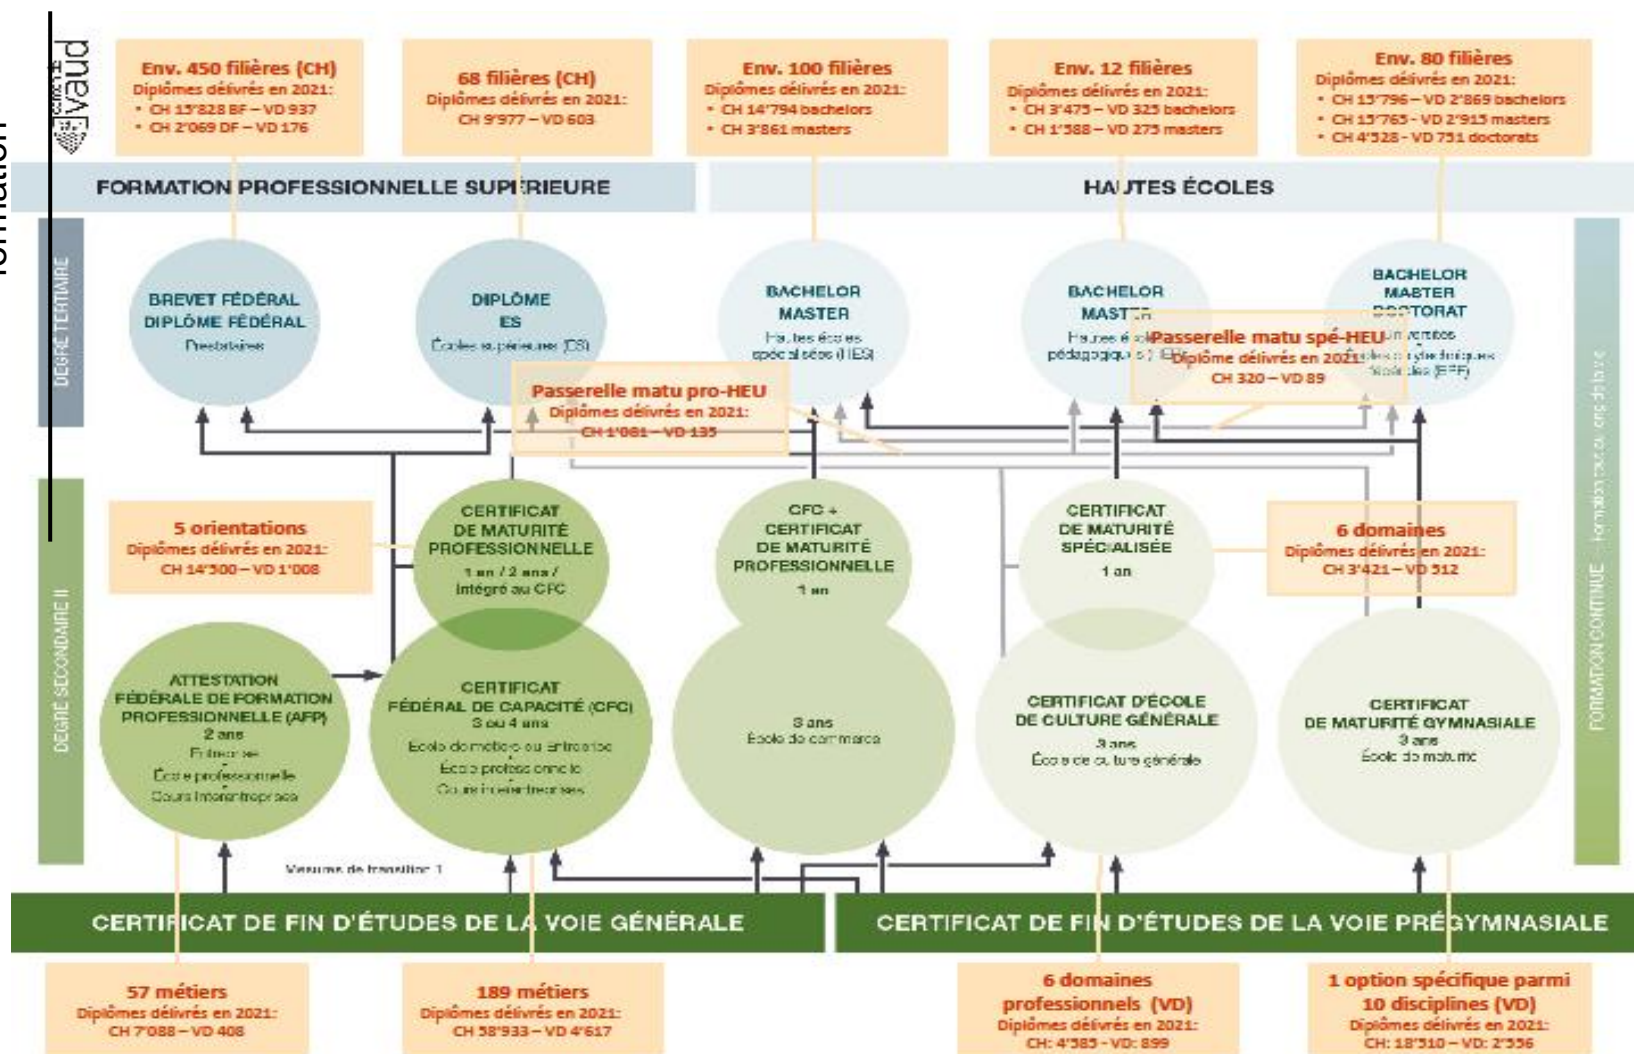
formation

Vaud

Env. 450 filières (CH)
Diplômes délivrés en 2021:
• CH 13'828 BF – VD 937
• CH 2'069 DF – VD 176

68 filières (CH)
Diplômes délivrés en 2021:
CH 9'977 – VD 603

Env. 100 filières
Diplômes délivrés en 2021:
• CH 14'794 bachelors
• CH 3'861 masters

Env. 12 filières
Diplômes délivrés en 2021:
• CH 3'475 – VD 325 bachelors
• CH 1'588 – VD 275 masters

Env. 80 filières
Diplômes délivrés en 2021:
• CH 15'796 – VD 2'869 bachelors
• CH 15'765 – VD 2'915 masters
• CH 4'528 – VD 751 doctorats

FORMATION PROFESSIONNELLE SUPÉRIEURE

HAUTES ÉCOLES

DEGRÉ TERTIAIRE

BREVET FÉDÉRAL
DIPLÔME FÉDÉRAL
Prestataires

DIPLÔME
ES
Écoles supérieures (ES)

BACHELOR
MASTER
Hautes écoles spécialisées (HES)

BACHELOR
MASTER
Hautes écoles pédagogiques (HEP)

BACHELOR
MASTER
DOCTORAT
Universités
Écoles polytechniques fédérales (EPF)

Passerelle matu spé-HEU
Diplôme délivrés en 2021:
CH 320 – VD 89

Passerelle matu pro-HEU
Diplômes délivrés en 2021:
CH 1'081 – VD 135

DEGRÉ SECONDAIRE II

5 orientations
Diplômes délivrés en 2021:
CH 14'300 – VD 1'008

CERTIFICAT
DE MATURITÉ
PROFESSIONNELLE
1 an / 2 ans /
intégré au CFC

CFC +
CERTIFICAT
DE MATURITÉ
PROFESSIONNELLE
1 an

CERTIFICAT
DE MATURITÉ
SPÉCIALISÉE
1 an

6 domaines
Diplômes délivrés en 2021:
CH 3'421 – VD 512

ATTESTATION
FÉDÉRALE DE FORMATION
PROFESSIONNELLE (AFP)
2 ans
Entreprise
École professionnelle
Cours interentreprises

CERTIFICAT
FÉDÉRAL DE CAPACITÉ (CFC)
3 ou 4 ans
École de métiers ou Entreprise
École professionnelle
Cours interentreprises

3 ans
École de commerce

CERTIFICAT D'ÉCOLE
DE CULTURE GÉNÉRALE
3 ans
École de culture générale

CERTIFICAT
DE MATURITÉ GYMNASIALE
3 ans
École de maturité

FORMATION CONTINUE – formation tout au long de la vie

Mesures de transition 1

CERTIFICAT DE FIN D'ÉTUDES DE LA VOIE GÉNÉRALE

CERTIFICAT DE FIN D'ÉTUDES DE LA VOIE PRÉGYMNASIALE

57 métiers
Diplômes délivrés en 2021:
CH 7'088 – VD 408

189 métiers
Diplômes délivrés en 2021:
CH 58'933 – VD 4'617

6 domaines professionnels (VD)
Diplômes délivrés en 2021:
CH: 4'385 – VD: 899

1 option spécifique parmi 10 disciplines (VD)
Diplômes délivrés en 2021:
CH: 18'310 – VD: 2'556